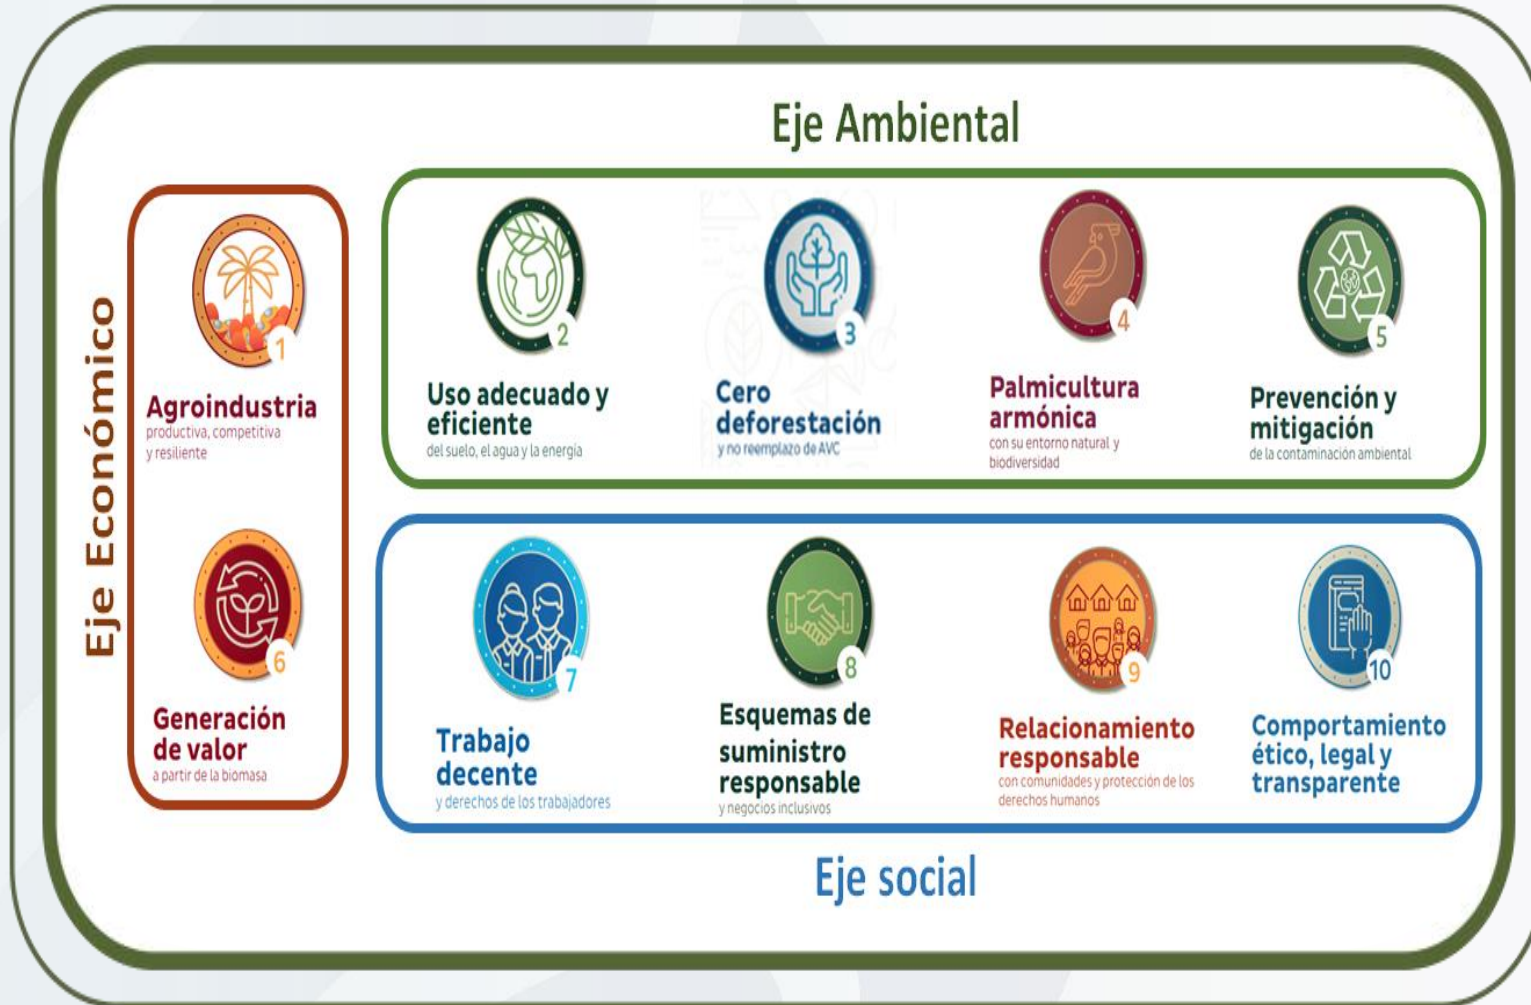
Eje Ambiental

Eje Económico

1
Agroindustria
productiva, competitiva y resiliente

6
Generación de valor
a partir de la biomasa

2
Uso adecuado y eficiente
del suelo, el agua y la energía

3
Cero deforestación
y no reemplazo de AVC

4
Palmicultura armónica
con su entorno natural y biodiversidad

5
Prevención y mitigación
de la contaminación ambiental

7
Trabajo decente
y derechos de los trabajadores

8
Esquemas de suministro responsable
y negocios inclusivos

9
Relacionamiento responsable
con comunidades y protección de los derechos humanos

10
Comportamiento ético, legal y transparente

Eje social